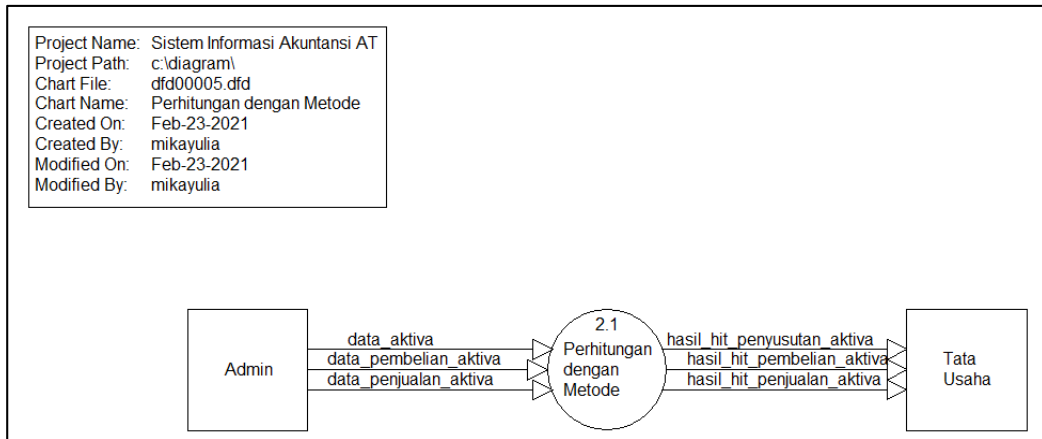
| Project Name: | Sistem Informasi Akuntansi AT |
|---|---|
| Project Path: | c:\diagram\ |
| Chart File: | dfd00005.dfd |
| Chart Name: | Perhitungan dengan Metode |
| Created On: | Feb-23-2021 |
| Created By: | mikayulia |
| Modified On: | Feb-23-2021 |
| Modified By: | mikayulia |

Admin

data_aktiva
data_pembelian_aktiva
data_penjualan_aktiva

2.1
Perhitungan dengan Metode

hasil_hit_penyusutan_aktiva
hasil_hit_pembelian_aktiva
hasil_hit_penjualan_aktiva

Tata Usaha